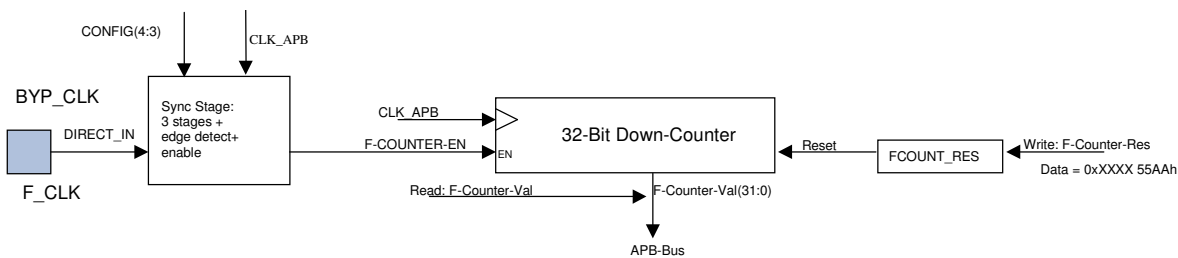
CONFIG(4:3)

CLK_APB

BYP_CLK

DIRECT_IN

F_CLK

Sync Stage:
3 stages +
edge detect+
enable

CLK_APB

F-COUNTER-EN

EN

32-Bit Down-Counter

Reset

FCOUNT_RES

Write: F-Counter-Res

Data = 0xXXXX 55AAh

Read: F-Counter-Val

F-Counter-Val(31:0)

APB-Bus